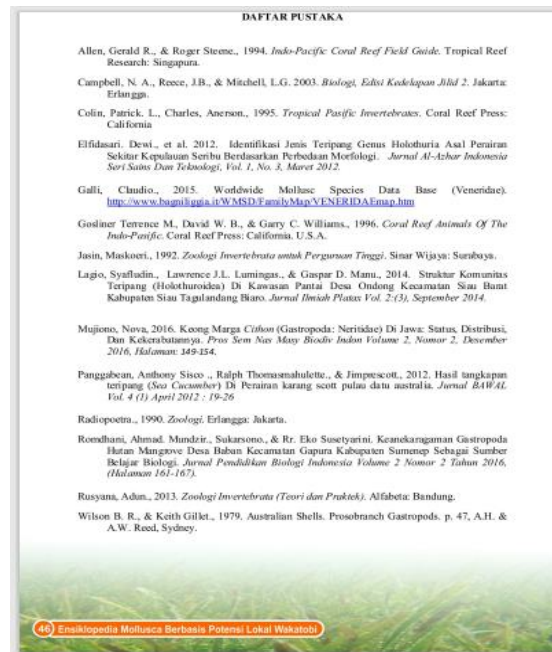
DAFTAR PUSTAKA

Allen, Gerald R., & Roger Steene., 1994. Indo-Pacific Coral Reef Field Guide. Tropical Reef Research: Singapura.

Campbell, N. A., Reece, J.B., & Mitchell, L.G. 2003. Biologi, Edisi Kedelapan Jilid 2. Jakarta: Erlangga.

Colin, Patrick. L., Charles, Aneson., 1995. Tropical Pasific Invertebrates. Coral Reef Press: California

Elfidasari. Dewi., et al. 2012. Identifikasi Jenis Teripang Genus Holothuria Asal Perairan Sekitar Kepulauan Seribu Berdasarkan Perbedaan Morfologi. Jurnal Al-Azhar Indonesia Seri Sains Dan Teknologi, Vol. 1, No. 3, Maret 2012.

Galli, Claudio., 2015. Worldwide Mollusc Species Data Base (Veneridae). http://www.bagniliggia.it/WMSD/FamilyMap/VENERIDAEmap.htm

Gosliner Terrence M., David W. B., & Garry C. Williams., 1996. Coral Reef Animals Of The Indo-Pasific. Coral Reef Press: California. U.S.A.

Jasin, Maskoeri., 1992. Zoologi Invertebrata untuk Perguruan Tinggi. Sinar Wijaya: Surabaya.

Lagio, Syafludin., Lawrence J.L. Lumingas., & Gaspar D. Manu., 2014. Struktur Komunitas Teripang (Holothuroidea) Di Kawasan Pantai Desa Ondong Kecamatan Siau Barat Kabupaten Siau Tagulandang Biaro. Jurnal Ilmiah Platax Vol. 2:(3), September 2014.

Mujiono, Nova, 2016. Keong Marga Cithon (Gastropoda: Neritidae) Di Jawa: Status, Distribusi, Dan Kekerabatannya. Pros Sem Nas Masy Biodiv Indon Volume 2, Nomor 2, Desember 2016, Halaman: 149-154.

Panggabean, Anthony Sisco., Ralph Thomasmahulette., & Jimprescott., 2012. Hasil tangkapan teripang (Sea Cucumber) Di Perairan karang scott pulau datu australia. Jurnal BAWAL Vol. 4 (1) April 2012 : 19-26

Radiopoetro., 1990. Zoologi. Erlangga: Jakarta.

Romdhani, Ahmad. Mundzir., Sukarsono., & Rr. Eko Susetyarini. Keanekaragaman Gastropoda Hutan Mangrove Desa Baban Kecamatan Gapura Kabupaten Sumenep Sebagai Sumber Belajar Biologi. Jurnal Pendidikan Biologi Indonesia Volume 2 Nomor 2 Tahun 2016, (Halaman 161-167).

Rusyana, Adun., 2013. Zoologi Invertebrata (Teori dan Praktek). Alfabeta: Bandung.

Wilson B. R., & Keith Gillet., 1979. Australian Shells. Prosobranch Gastropods. p. 47, A.H. & A.W. Reed, Sydney.

46 Ensiklopedia Mollusca Berbasis Potensi Lokal Wakatobi